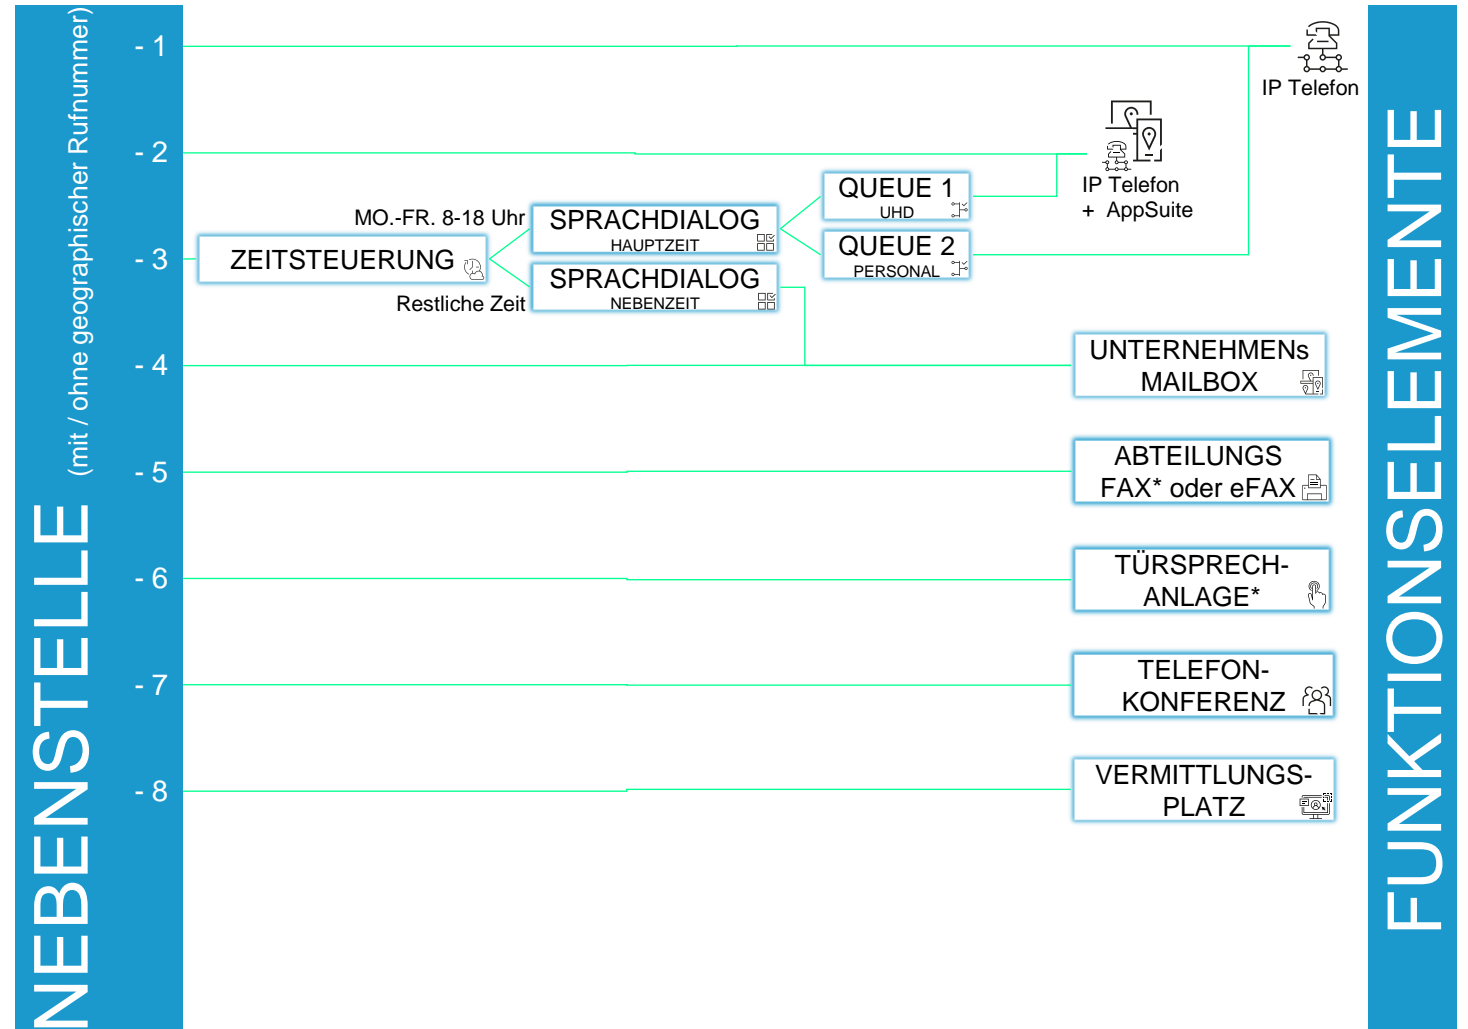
NEBENSTELLE (mit / ohne geographischer Rufnummer)

- 1
- 2
- 3
- 4
- 5
- 6
- 7
- 8

IP Telefon

IP Telefon
+ AppSuite

MO.-FR. 8-18 Uhr

ZEITSTEUERUNG

Restliche Zeit

SPRACHDIALOG
HAUPTZEIT

SPRACHDIALOG
NEBENZEIT

QUEUE 1
UHD

QUEUE 2
PERSONAL

UNTERNEHMENs MAILBOX

ABTEILUNGS FAX* oder eFAX

TÜRSPRECH-ANLAGE*

TELEFON-KONFERENZ

VERMITTLUNGS-PLATZ

FUNKTIONSELEMENTE